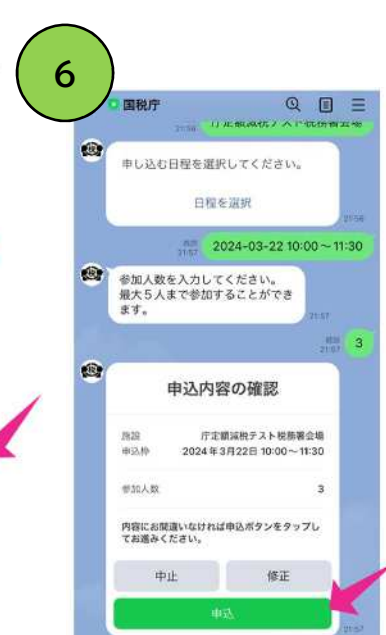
6

国税庁

21:56 庁定額減税テスト税務署会場

申し込む日程を選択してください。

日程を選択

21:56

既読 21:57 2024-03-22 10:00～11:30

参加人数を入力してください。最大５人まで参加することができます。

21:57

既読 21:57 3

申込内容の確認

施設 庁定額減税テスト税務署会場
申込枠 2024年3月22日 10:00～11:30

参加人数 3

内容にお間違いなければ申込ボタンをタップしてお進みください。

中止 修正

申込

21:57